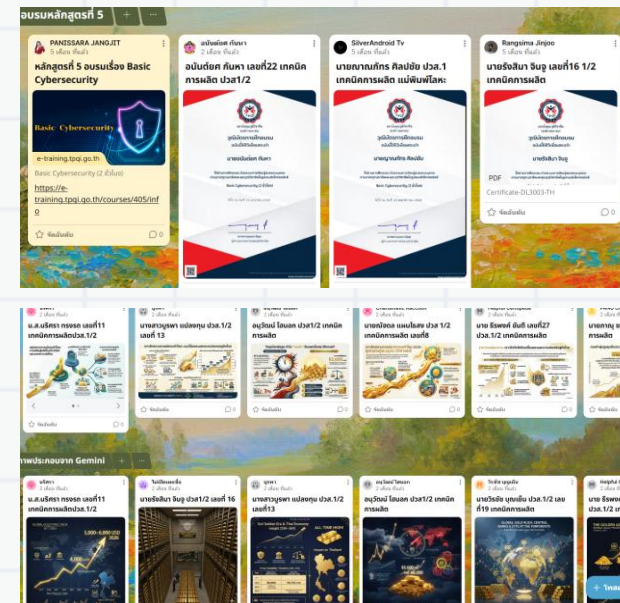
อบรมหลักสูตรที่ 5

PANISSARA JANGJIT
5 เดือน ที่แล้ว
หลักสูตรที่ 5 อบรมเรื่อง Basic Cybersecurity
Basic Cybersecurity
e-training.tpqi.go.th
Basic Cybersecurity (2 ชั่วโมง)
https://e-training.tpqi.go.th/courses/405/info
จัดอันดับ
0

อนันต์ยศ กันหา
2 เดือน ที่แล้ว
อนันต์ยศ กันหา เลขที่22 เทคนิคการผลิต ปวส1/2
นายอนันต์ยศ กันหา
Basic Cybersecurity (2 ชั่วโมง)
จัดอันดับ

SilverAndroid Tv
5 เดือน ที่แล้ว
นายณาณภัทร ศิลป์ชัย ปวส.1 เทคนิคการผลิต แม่พิมพ์โลหะ
นายณาณภัทร ศิลป์ชัย

Rangsima Jinjoo
5 เดือน ที่แล้ว
นายรังสิมา จินจู เลขที่16 1/2 เทคนิคการผลิต
นายรังสิมา จินจู
PDF
Certificate-DL3003-TH
จัดอันดับ
0

น.ส.ปริตรา กรจรก เลขที่11 เทคนิคการผลิตปวส.1/2
จัดอันดับ
0

นางสาวภูษา แปลงทุน ปวส.1/2 เลขที่ 13
จัดอันดับ
0

อนุวัฒน์ ไสนอก ปวส1/2 เทคนิคการผลิต
จัดอันดับ
0

นายณัฐดล แหนใจลา ปวส.1/2 เทคนิคการผลิต เลขที่8
จัดอันดับ
0

นาย ธีรพงศ์ ต้นดี เลขที่27 ปวส.1/2 เทคนิคการผลิต
จัดอันดับ
0

นายกฤษ
การผลิต
จัดอันดับ

ภาพประกอบจาก Gemini

ปริตรา
2 เดือน ที่แล้ว
น.ส.ปริตรา กรจรก เลขที่11 เทคนิคการผลิตปวส.1/2
3,000-8,000 USD

นายรังสิมา จินจู ปวส1/2 เลขที่ 16

นางสาวภูษา แปลงทุน ปวส.1/2 เลขที่13
ALL TIME HIGH

อนุวัฒน์ ไสนอก ปวส1/2 เทคนิคการผลิต

นายวีรชัย บุญเย็น ปวส.1/2 เลขที่19 เทคนิคการผลิต

นาย ธีรพงศ์
+ โพสต์